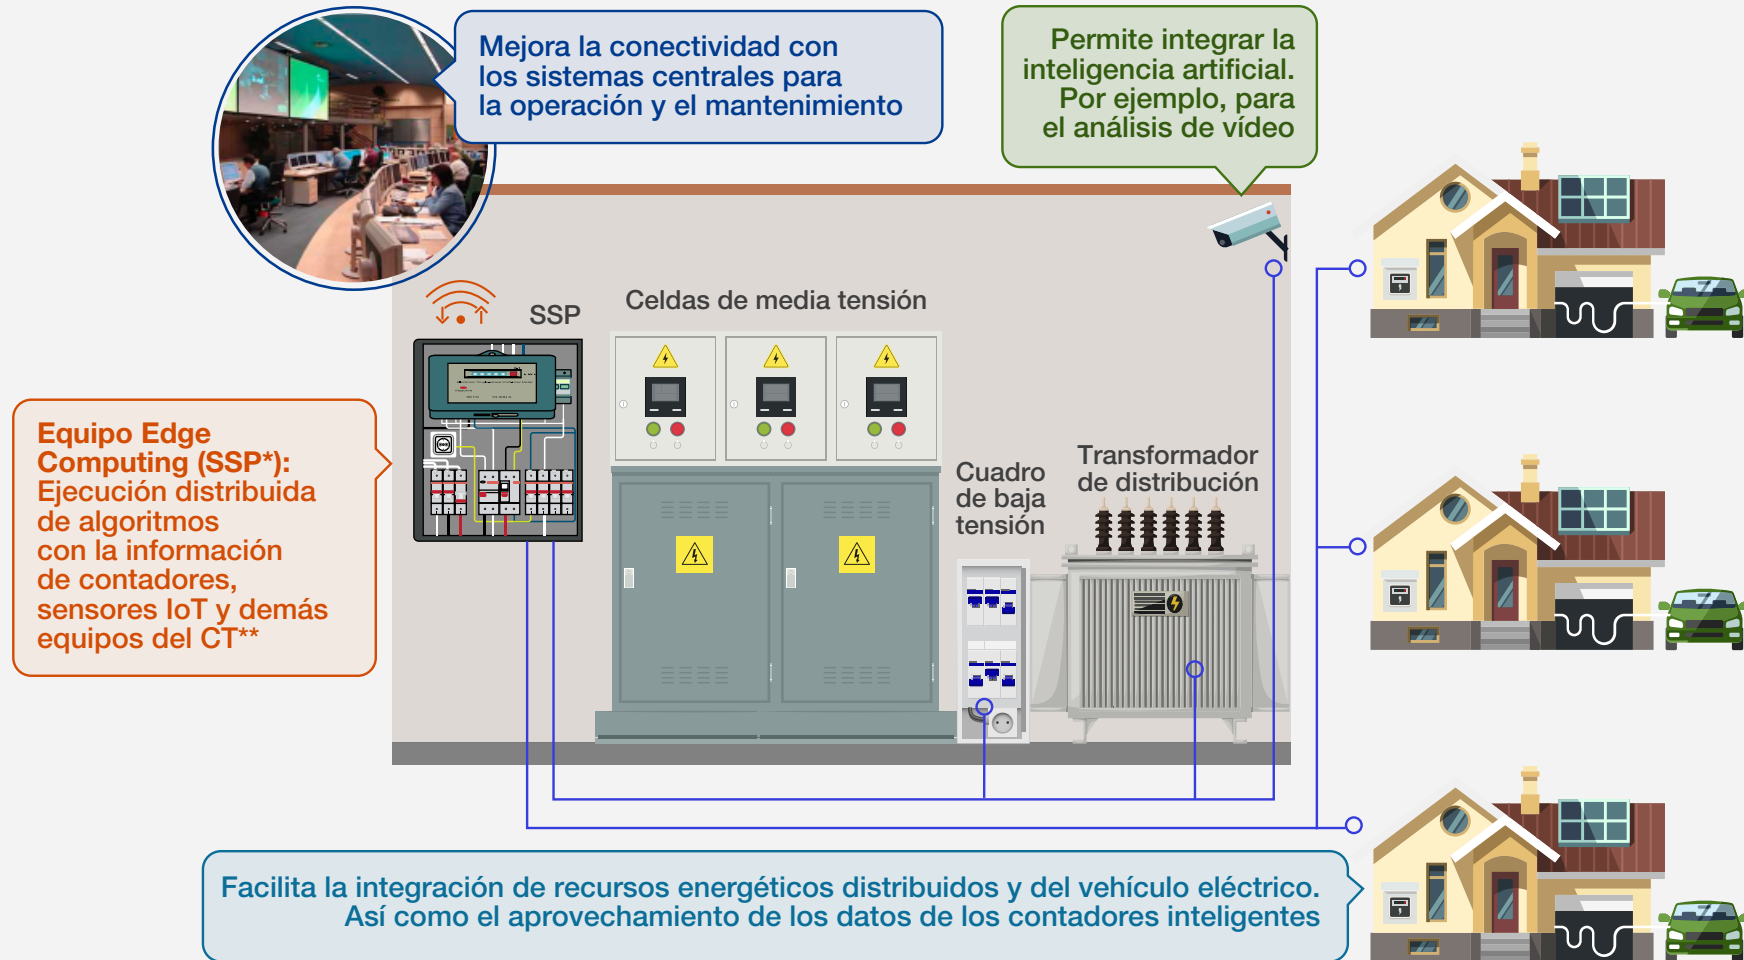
Mejora la conectividad con los sistemas centrales para la operación y el mantenimiento

Permite integrar la inteligencia artificial. Por ejemplo, para el análisis de vídeo

SSP

Celdas de media tensión

Equipo Edge Computing (SSP*): Ejecución distribuida de algoritmos con la información de contadores, sensores IoT y demás equipos del CT**

Cuadro de baja tensión

Transformador de distribución

Facilita la integración de recursos energéticos distribuidos y del vehículo eléctrico. Así como el aprovechamiento de los datos de los contadores inteligentes